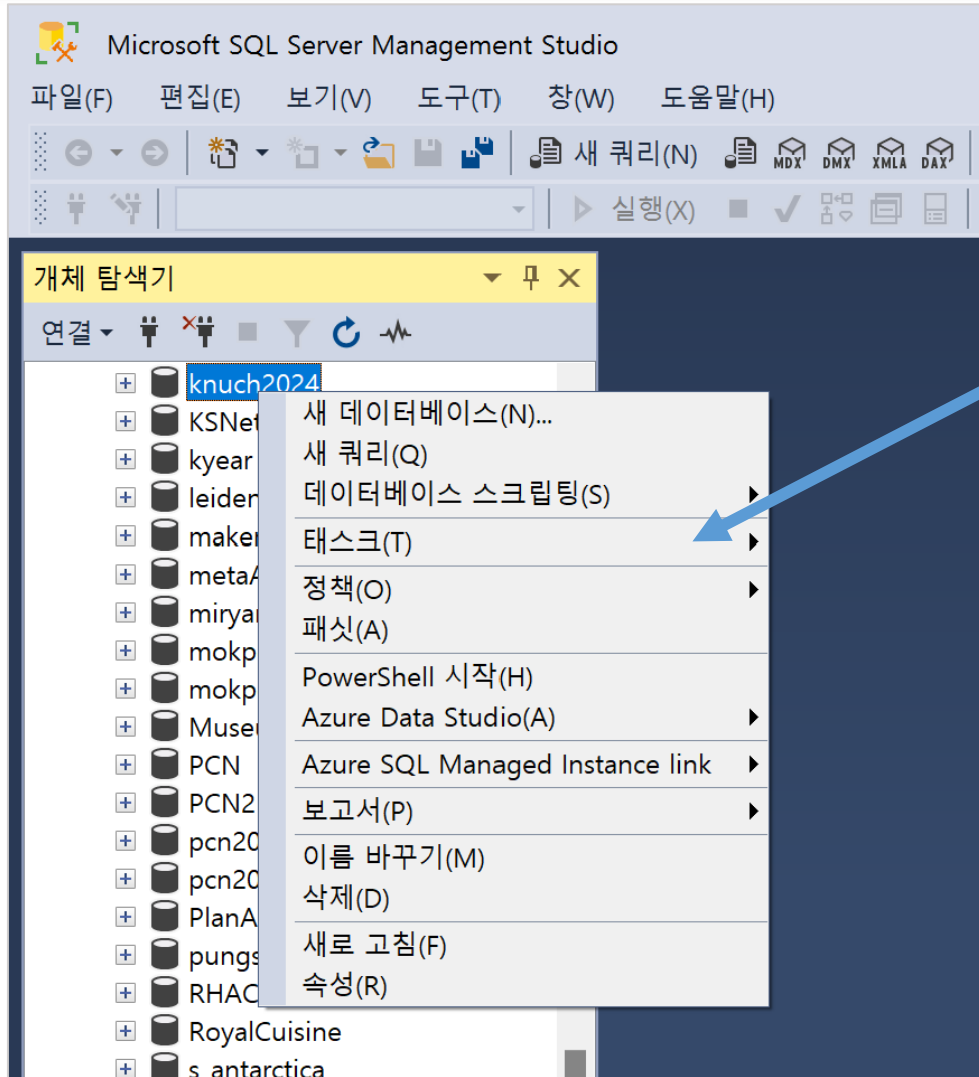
Microsoft SQL Server Management Studio

파일(F) 편집(E) 보기(V) 도구(T) 창(W) 도움말(H)

새 쿼리(N) MDX DMX XMLA DAX

실행(X)

개체 탐색기

연결

knuch2024
KSNet
kyear
leiden
maker
metaA
miryar
mokp
mokp
Museu
PCN
PCN2
pcn20
pcn20
PlanA
pungs
RHAC
RoyalCuisine
s_antarctica

새 데이터베이스(N)...
새 쿼리(Q)
데이터베이스 스크립팅(S)
태스크(T)
정책(O)
패싯(A)
PowerShell 시작(H)
Azure Data Studio(A)
Azure SQL Managed Instance link
보고서(P)
이름 바꾸기(M)
삭제(D)
새로 고침(F)
속성(R)